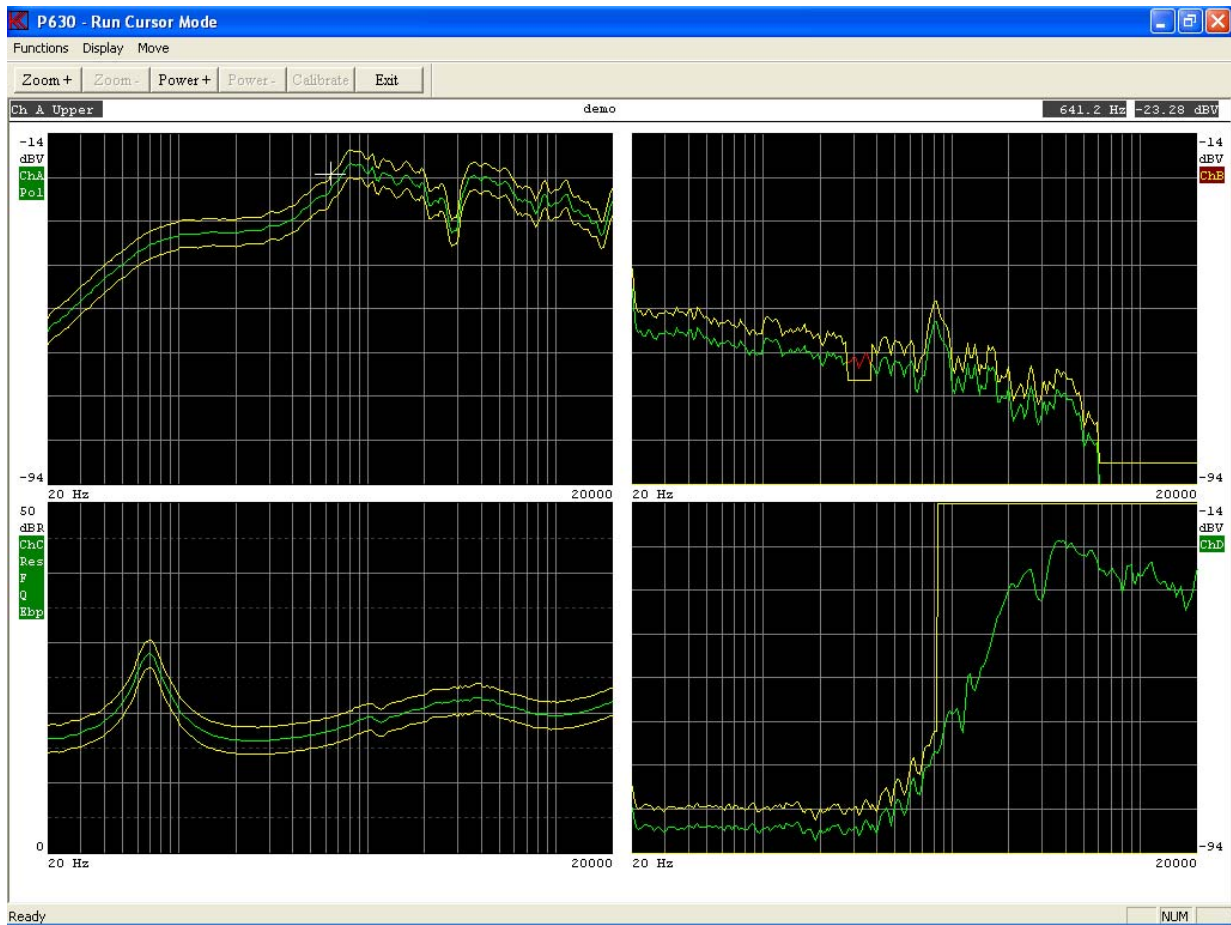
P630 - Run Cursor Mode

Functions Display Move

Zoom + Zoom - Power + Power - Calibrate Exit

Ch A Upper demo 641.2 Hz -23.28 dBV

-14
dBV
ChA
Pol

-94
20 Hz 20000

-14
dBV
ChB

-94
20 Hz 20000

50
dBR
ChC
Res
F
Q
Ebp

0
20 Hz 20000

-14
dBV
ChD

-94
20 Hz 20000

Ready NUM